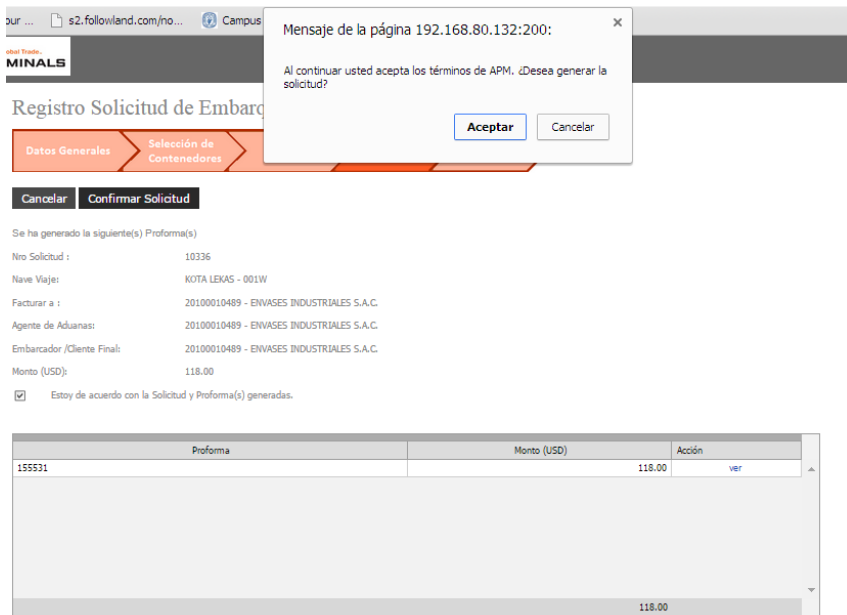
our ... s2.followland.com/no... Campus

obal Trade. MINALS

Mensaje de la página 192.168.80.132:200:

Al continuar usted acepta los términos de APM. ¿Desea generar la solicitud?

Aceptar Cancelar

Registro Solicitud de Embarq

Datos Generales | Selección de Contenedores

Cancelar Confirmar Solicitud

Se ha generado la siguiente(s) Proforma(s)

Nro Solicitud : 10336

Nave Viaje: KOTA LEKAS - 001W

Facturar a : 20100010489 - ENVASES INDUSTRIALES S.A.C.

Agente de Aduanas: 20100010489 - ENVASES INDUSTRIALES S.A.C.

Embarcador /Cliente Final: 20100010489 - ENVASES INDUSTRIALES S.A.C.

Monto (USD): 118.00

Estoy de acuerdo con la Solicitud y Proforma(s) generadas.

| Proforma | Monto (USD) | Acción |
|---|---|---|
| 155531 | 118.00 | ver |

118.00